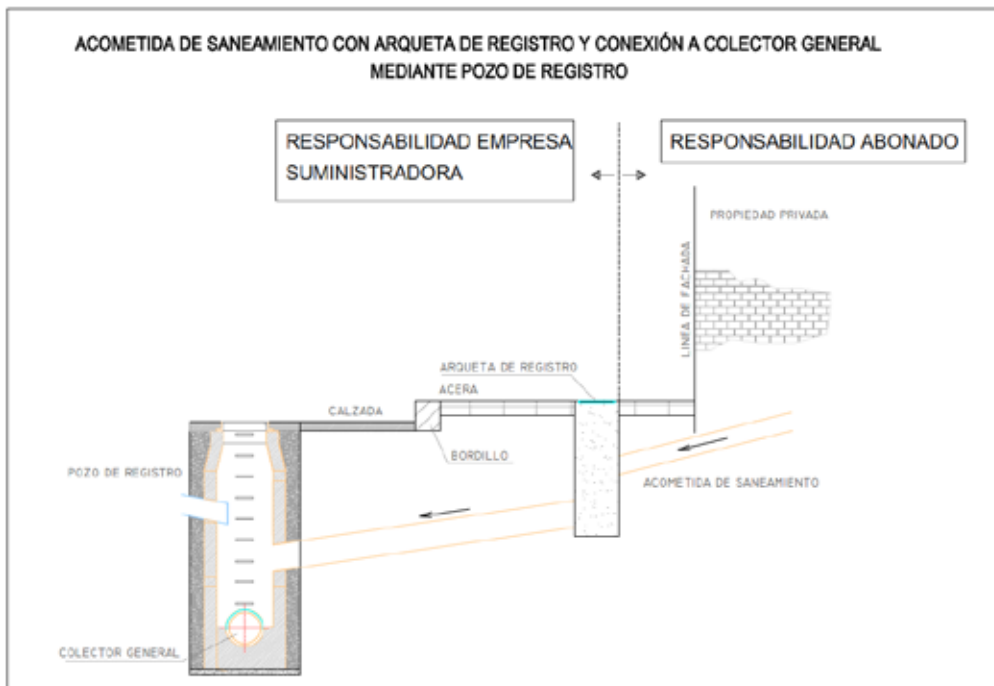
ACOMETIDA DE SANEAMIENTO CON ARQUETA DE REGISTRO Y CONEXIÓN A COLECTOR GENERAL
MEDIANTE POZO DE REGISTRO

RESPONSABILIDAD EMPRESA SUMINISTRADORA

RESPONSABILIDAD ABONADO

PROPIEDAD PRIVADA

LINEA DE FACHADA

ARQUETA DE REGISTRO

ACERA

CALZADA

BORDILLO

POZO DE REGISTRO

ACOMETIDA DE SANEAMIENTO

COLECTOR GENERAL